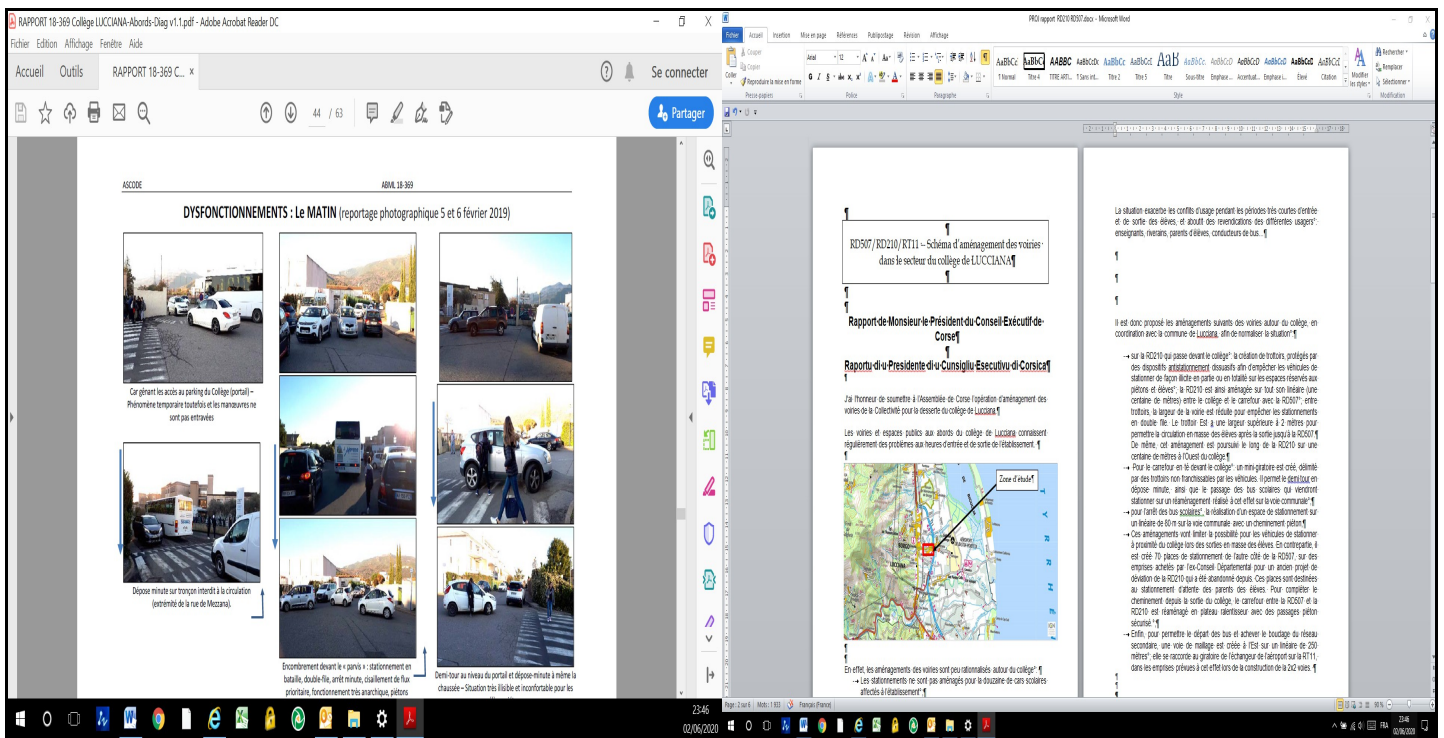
RAPPORT 18-369 Collège LUCCIANA-Abords-Diag v1.1.pdf - Adobe Acrobat Reader DC

Fichier Edition Affichage Fenêtre Aide

Accueil Outils RAPPORT 18-369 C... ×

Se connecter

44 / 63

Partager

ASCODE ABML 18-369

DYSFONCTIONNEMENTS : Le MATIN (reportage photographique 5 et 6 février 2019)

Car gênant les accès au parking du Collège (portail) – Phénomène temporaire toutefois et les manœuvres ne sont pas entravées

Dépose minute sur tronçon interdit à la circulation (extrémité de la rue de Mezzana).

Encombrement devant le « parvis » : stationnement en bataille, double-file, arrêt minute, cisaillement de flux prioritaire, fonctionnement très anarchique, piétons

Demi-tour au niveau du portail et dépose-minute à même la chaussée – Situation très illisible et inconfortable pour les

23:46
02/06/2020

PROJ rapport RD210 RD507.docx - Microsoft Word

Fichier Accueil Insertion Mise en page Références Publipostage Révision Affichage

Couper Copier Coller Reproduire la mise en forme Presse-papiers Police Paragraphe Style Modification

Arial 12

¶ Normal Titre 4 TITRE ARTI... ¶ Sans int... Titre 2 Titre 5 Titre Sous-titre Emphase... Accentuat... Emphase i... Élevé Citation Modifier les styles Rechercher Remplacer Sélectionner

¶

RD507/RD210/RT11 – Schéma d'aménagement des voiries dans le secteur du collège de LUCCIANA¶

¶

¶

Rapport de Monsieur le Président du Conseil Exécutif de Corse¶

¶

Raportu di u Presidente di u Cunsigliu Esecutivu di Corsica¶

¶

J'ai l'honneur de soumettre à l'Assemblée de Corse l'opération d'aménagement des voiries de la Collectivité pour la desserte du collège de Lucciana.¶

Les voiries et espaces publics aux abords du collège de Lucciana connaissent régulièrement des problèmes aux heures d'entrée et de sortie de l'établissement. ¶

¶

Zone d'étude¶

En effet, les aménagements des voiries sont peu rationnalisés autour du collège°. ¶

→ Les stationnements ne sont pas aménagés pour la douzaine de cars scolaires affectés à l'établissement°.¶

La situation exacerbe les conflits d'usage pendant les périodes très courtes d'entrée et de sortie des élèves, et aboutit des revendications des différentes usagers° : enseignants, riverains, parents d'élèves, conducteurs de bus…¶

¶

¶

¶

Il est donc proposé les aménagements suivants des voiries autour du collège, en coordination avec la commune de Lucciana, afin de normaliser la situation°.¶

→ sur la RD210 qui passe devant le collège° : la création de trottoirs, protégés par des dispositifs antistationnement dissuasifs afin d'empêcher les véhicules de stationner de façon illicite en partie ou en totalité sur les espaces réservés aux piétons et élèves°; la RD210 est ainsi aménagée sur tout son linéaire (une centaine de mètres) entre le collège et le carrefour avec la RD507° ; entre trottoirs, la largeur de la voirie est réduite pour empêcher les stationnements en double file. Le trottoir Est a une largeur supérieure à 2 mètres pour permettre la circulation en masse des élèves après la sortie jusqu'à la RD507.¶ De même, cet aménagement est poursuivi le long de la RD210 sur une centaine de mètres à l'Ouest du collège.¶

→ Pour le carrefour en 'é devant le collège° : un mini-giratoire est créé, délimité par des trottoirs non franchissables par les véhicules. Il permet le demi-tour en dépose minute, ainsi que le passage des bus scolaires qui viendront stationner sur un réaménagement réalisé à cet effet sur la voie communale°.¶

→ pour l'arrêt des bus scolaires° : la réalisation d'un espace de stationnement sur un linéaire de 80 m sur la voie communale avec un cheminement piéton.¶

→ Ces aménagements vont limiter la possibilité pour les véhicules de stationner à proximité du collège lors des sorties en masse des élèves. En contrepartie, il est créé 70 places de stationnement de l'autre côté de la RD507, sur des emprises achetés par l'ex-Conseil Départemental pour un ancien projet de déviation de la RD210 qui a été abandonné depuis. Ces places sont destinées au stationnement d'attente des parents des élèves. Pour compléter le cheminement depuis la sortie du collège, le carrefour entre la RD507 et la RD210 est réaménagé en plateau ralentisseur avec des passages piéton sécurisé°.¶

→ Enfin, pour permettre le départ des bus et achever le bouclage du réseau secondaire, une voie de maillage est créée à l'Est sur un linéaire de 250 mètres° ; elle se raccorde au giratoire de l'échangeur de l'aéroport sur la RT11 dans les emprises prévues à cet effet lors de la construction de la 2x2 voies. ¶

Page : 2 sur 6 Mots : 1 933 Français (France)

23:46
02/06/2020